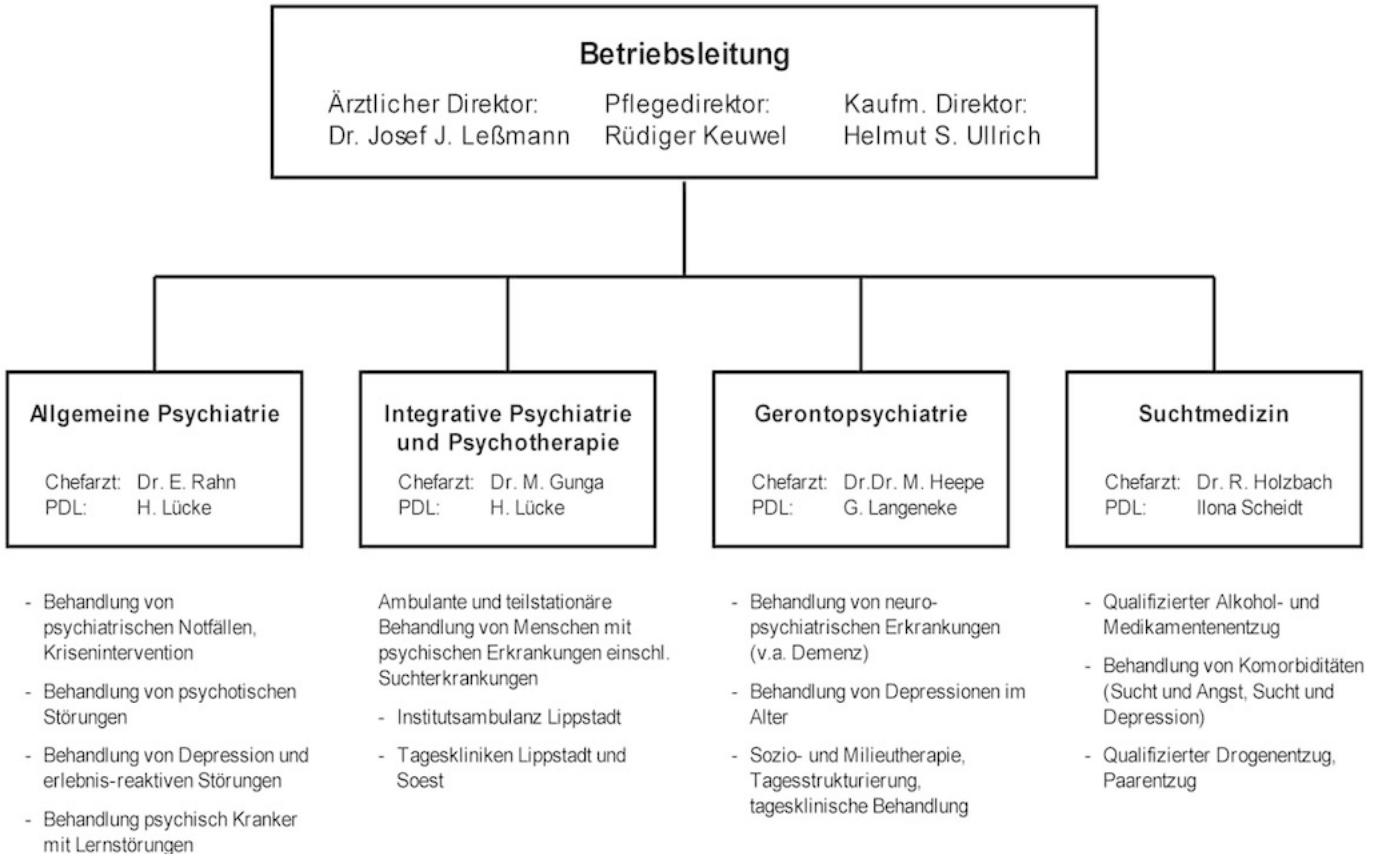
**Betriebsleitung**

Ärztlicher Direktor: Dr. Josef J. Leßmann

Pflegedirektor: Rüdiger Keuwel

Kaufm. Direktor: Helmut S. Ullrich

**Allgemeine Psychiatrie**

Chefarzt: Dr. E. Rahn
PDL: H. Lücke

- Behandlung von psychiatrischen Notfällen, Krisenintervention
- Behandlung von psychotischen Störungen
- Behandlung von Depression und erlebnis-reaktiven Störungen
- Behandlung psychisch Kranker mit Lernstörungen

**Integrative Psychiatrie und Psychotherapie**

Chefarzt: Dr. M. Gunga
PDL: H. Lücke

Ambulante und teilstationäre Behandlung von Menschen mit psychischen Erkrankungen einschl. Suchterkrankungen

- Institutsambulanz Lippstadt
- Tageskliniken Lippstadt und Soest

**Gerontopsychiatrie**

Chefarzt: Dr.Dr. M. Heepe
PDL: G. Langeneke

- Behandlung von neuropsychiatrischen Erkrankungen (v.a. Demenz)
- Behandlung von Depressionen im Alter
- Sozio- und Milieutherapie, Tagesstrukturierung, tagesklinische Behandlung

**Suchtmedizin**

Chefarzt: Dr. R. Holzbach
PDL: Ilona Scheidt

- Qualifizierter Alkohol- und Medikamentenentzug
- Behandlung von Komorbiditäten (Sucht und Angst, Sucht und Depression)
- Qualifizierter Drogenentzug, Paarentzug